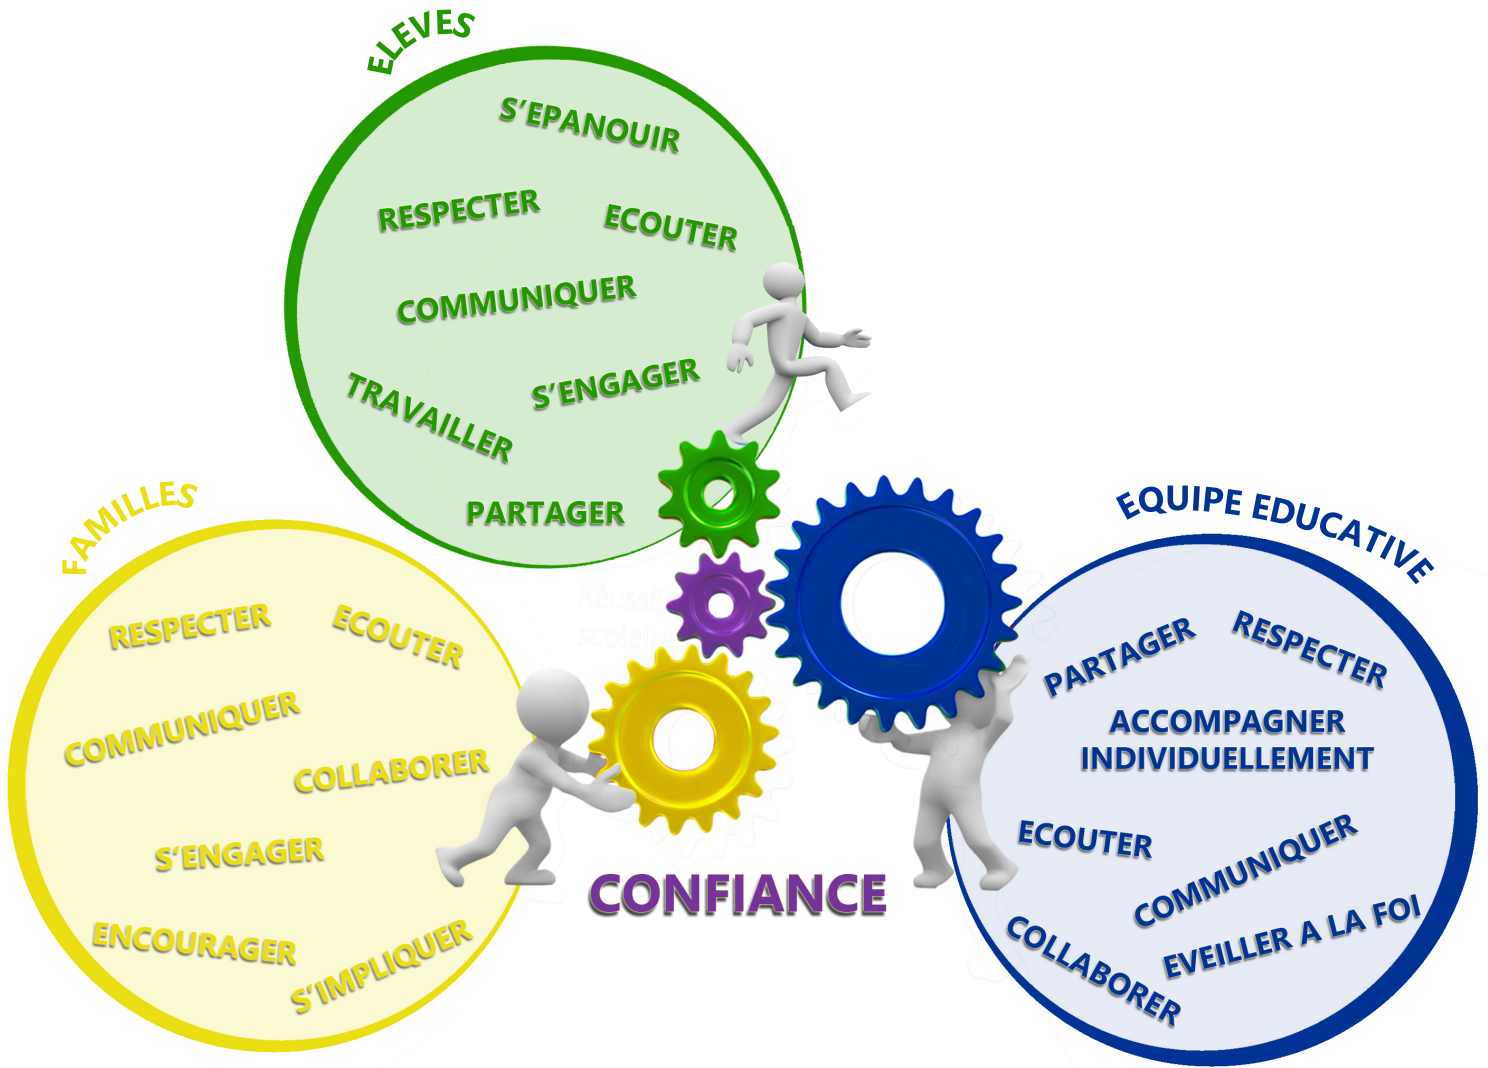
ELEVES

S'EPANOUIR

RESPECTER

ECOUTER

COMMUNIQUER

TRAVAILLER

S'ENGAGER

PARTAGER

FAMILLES

RESPECTER

ECOUTER

COMMUNIQUER

COLLABORER

S'ENGAGER

ENCOURAGER

S'IMPLIQUER

EQUIPE EDUCATIVE

PARTAGER

RESPECTER

ACCOMPAGNER INDIVIDUELLEMENT

ECOUTER

COMMUNIQUER

EVEILLER A LA FOI

COLLABORER

CONFIANCE